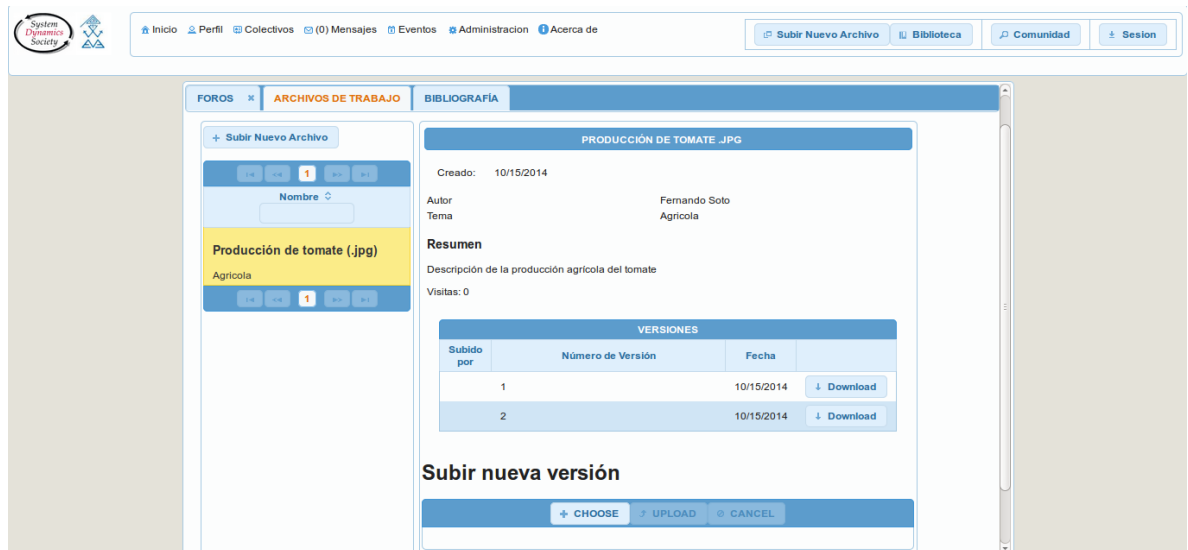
System Dynamics Society

Inicio Perfil Colectivos (0) Mensajes Eventos Administracion Acerca de

Subir Nuevo Archivo Biblioteca Comunidad Sesion

FOROS × ARCHIVOS DE TRABAJO BIBLIOGRAFÍA

+ Subir Nuevo Archivo

1

Nombre

Producción de tomate (.jpg)

Agricola

1

PRODUCCIÓN DE TOMATE .JPG

Creado: 10/15/2014

| | |
|---|---|
| Autor | Fernando Soto |
| Tema | Agricola |

Resumen

Descripción de la producción agrícola del tomate

Visitas: 0

VERSIONES

| Subido por | Número de Versión | Fecha | |
|---|---|---|---|
| | 1 | 10/15/2014 | Download |
| | 2 | 10/15/2014 | Download |

Subir nueva versión

+ CHOOSE UPLOAD CANCEL